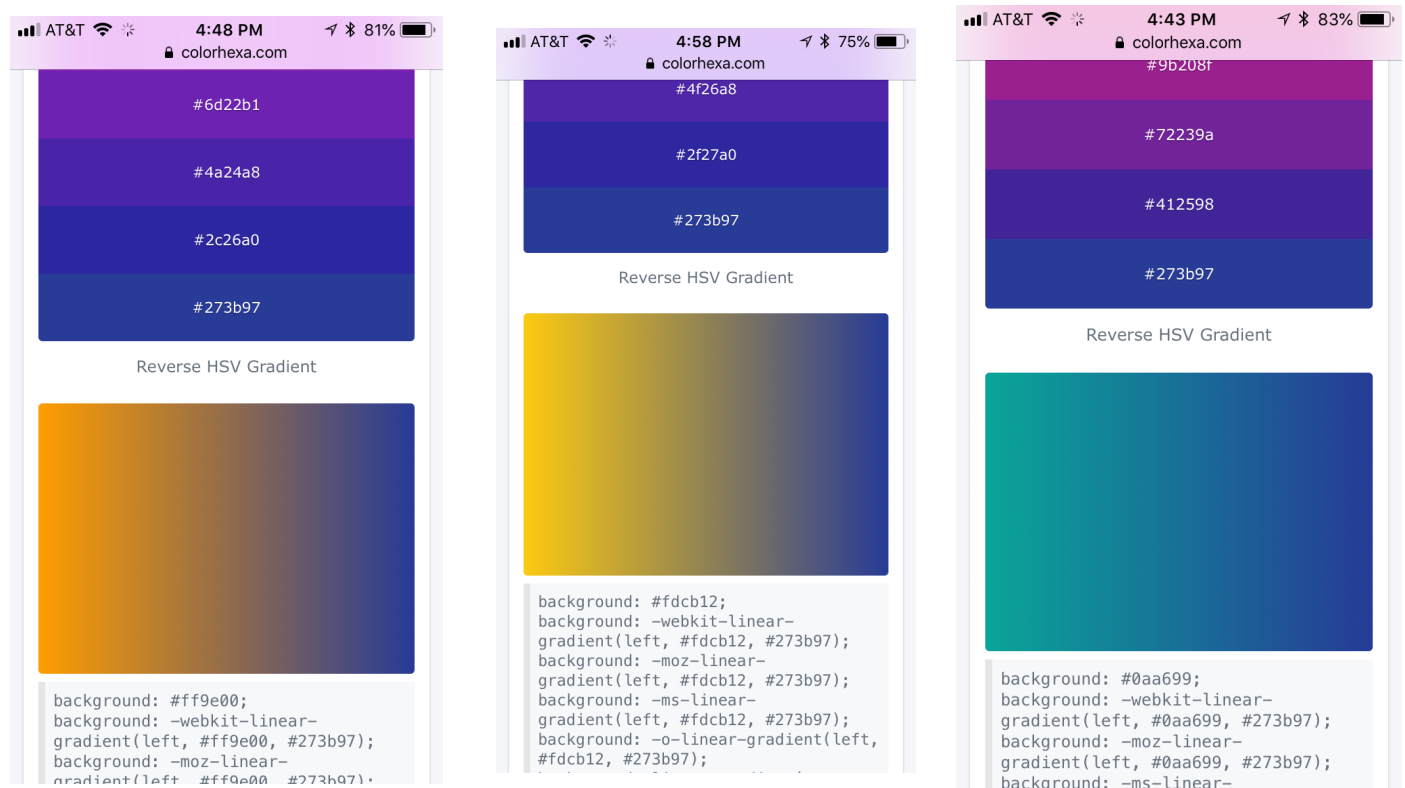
AT&T 4:48 PM 81%
colorhexa.com

#6d22b1

#4a24a8

#2c26a0

#273b97

Reverse HSV Gradient

background: #ff9e00;
background: -webkit-linear-gradient(left, #ff9e00, #273b97);
background: -moz-linear-
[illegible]

AT&T 4:58 PM 75%
colorhexa.com

#4f26a8

#2f27a0

#273b97

Reverse HSV Gradient

background: #fdcb12;
background: -webkit-linear-gradient(left, #fdcb12, #273b97);
background: -moz-linear-gradient(left, #fdcb12, #273b97);
background: -ms-linear-gradient(left, #fdcb12, #273b97);
background: -o-linear-gradient(left, #fdcb12, #273b97);
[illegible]

AT&T 4:43 PM 83%
colorhexa.com

#9b208f

#72239a

#412598

#273b97

Reverse HSV Gradient

background: #0aa699;
background: -webkit-linear-gradient(left, #0aa699, #273b97);
background: -moz-linear-gradient(left, #0aa699, #273b97);
background: -ms-linear-